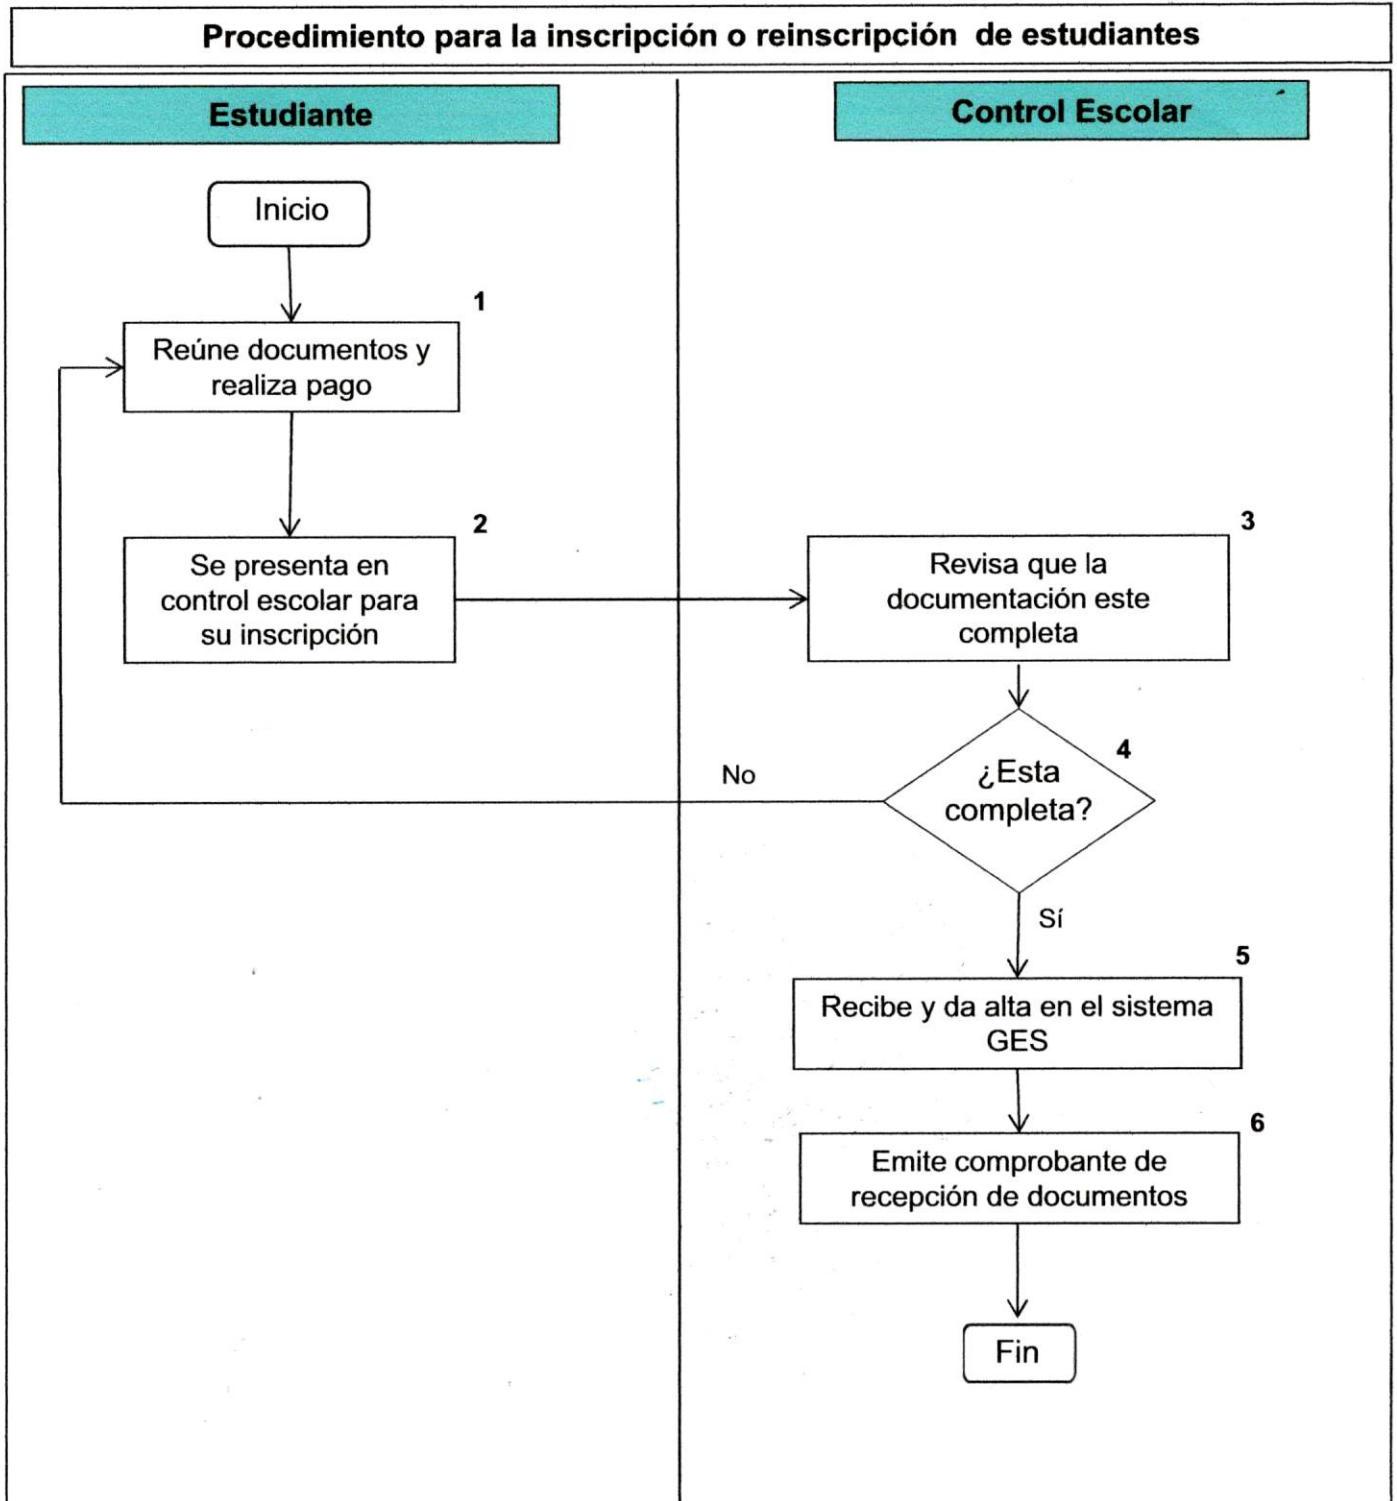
Procedimiento para la inscripción o reinscripción de estudiantes

Estudiante

Control Escolar

Inicio

1

Reúne documentos y realiza pago

2

Se presenta en control escolar para su inscripción

3

Revisa que la documentación este completa

4

¿Esta completa?

No

Sí

5

Recibe y da alta en el sistema GES

6

Emite comprobante de recepción de documentos

Fin